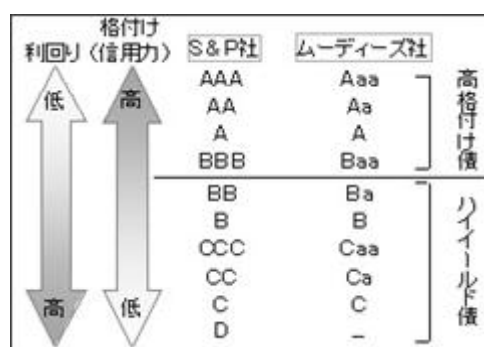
利回り

格付け（信用力）

低

高

高

低

| S&P社 | ムーディーズ社 |
|---|---|
| AAA | Aaa |
| AA | Aa |
| A | A |
| BBB | Baa |
| BB | Ba |
| B | B |
| CCC | Caa |
| CC | Ca |
| C | C |
| D | − |

高格付け債

ハイイールド債